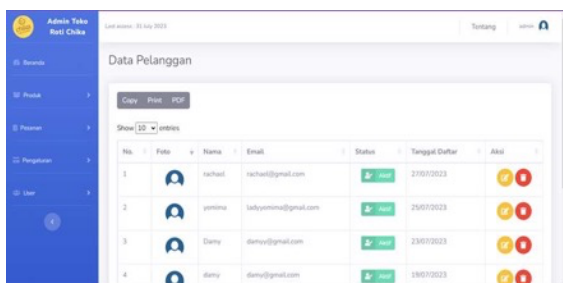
Admin Toko Roti Chika

Last access: 31 July 2023

Tentang admin

Beranda

Produk

Pesanan

Pengaturan

User

Data Pelanggan

Copy Print PDF

Show 10 entries

| No. | Foto | Nama | Email | Status | Tanggal Daftar | Aksi |
|---|---|---|---|---|---|---|
| 1 | | rachael | rachael@gmail.com | Aktif | 27/07/2023 | |
| 2 | | yomima | ladyyomima@gmail.com | Aktif | 25/07/2023 | |
| 3 | | Damy | damyy@gmail.com | Aktif | 23/07/2023 | |
| 4 | | damy | damy@gmail.com | Aktif | 19/07/2023 | |